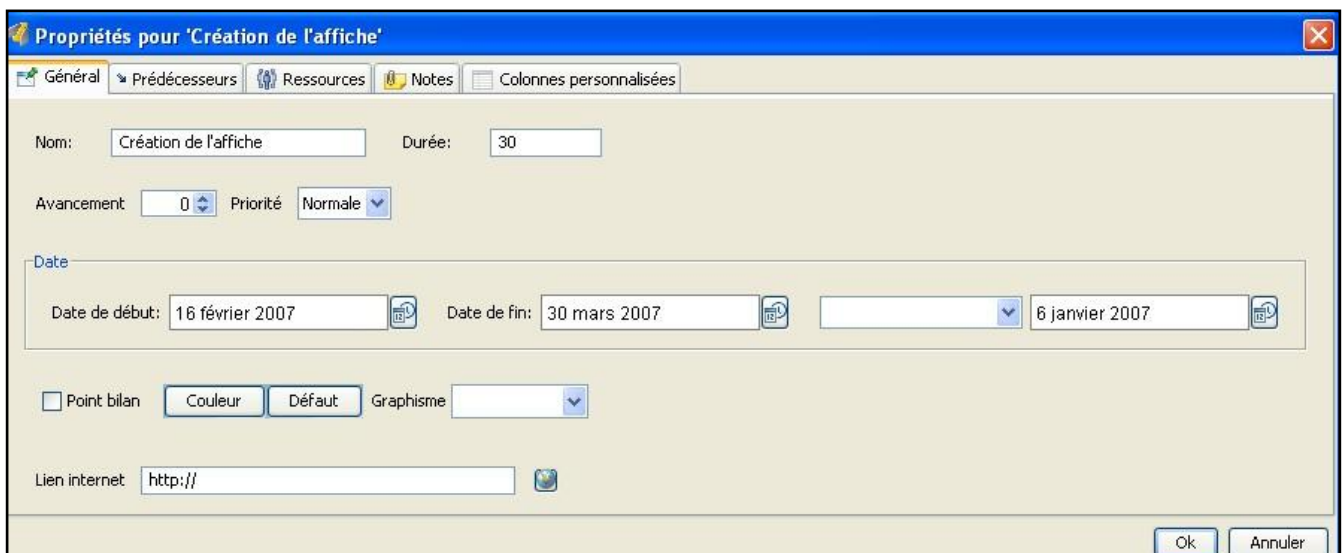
Propriétés pour 'Création de l'affiche'

Général | Prédécesseurs | Ressources | Notes | Colonnes personnalisées

Nom: Création de l'affiche Durée: 30

Avancement 0 Priorité Normale

Date

Date de début: 16 février 2007 Date de fin: 30 mars 2007 6 janvier 2007

Point bilan Couleur Défaut Graphisme

Lien internet http://

Ok Annuler